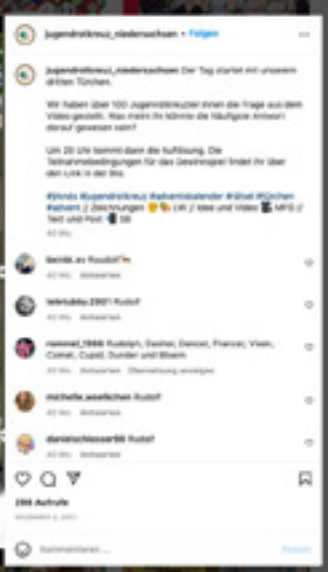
jugendrotkreuz_niedersachsen • Folgen

jugendrotkreuz_niedersachsen Der Tag startet mit unserem dritten Türchen.

Wir haben über 100 Jugendrotkreuzler:innen die Frage aus dem Video gestellt. Was meint ihr könnte die häufigste Antwort darauf gewesen sein?

Um 20 Uhr kommt dann die Auflösung. Die Teilnahmebedingungen für das Gewinnspiel findet ihr über den Link in der Bio.

#jrknds #jugendrotkreuz #adventskalender #rätsel #Türchen #ahlem // Zeichnungen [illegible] // Idee und Video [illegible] // Text und Post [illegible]

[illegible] Wo.

bernkk.ev Rudolf
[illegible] Wo. Antworten

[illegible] Rudolf
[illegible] Wo. Antworten

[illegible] Rudolph, Dasher, Dancer, Prancer, Vixen, Comet, Cupid, Dunder und Blixem
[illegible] Wo. Antworten Übersetzung anzeigen

michelle.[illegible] Rudolf
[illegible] Wo. Antworten

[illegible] Rudolf
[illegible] Wo. Antworten

298 Aufrufe
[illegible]

Kommentieren ... Posten